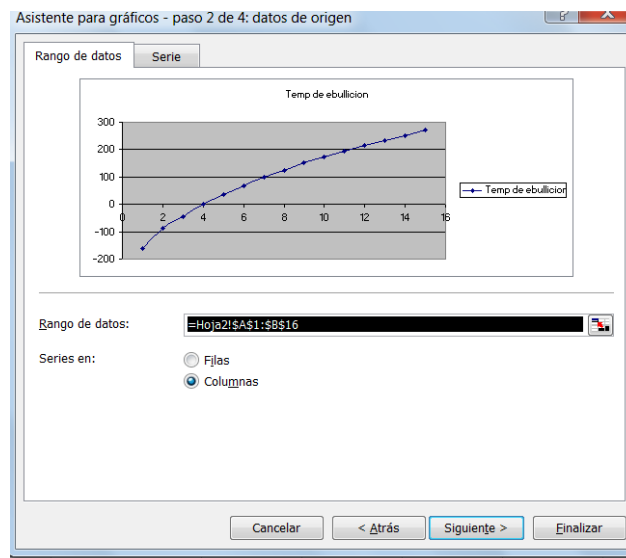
Asistente para gráficos - paso 2 de 4: datos de origen

Rango de datos
Serie

Temp de ebullicion

300
200
100
0
-100
-200
0
2
4
6
8
10
12
14
16

Temp de ebullicion

Rango de datos: =Hoja2!$A$1:$B$16

Series en:
Filas
Columnas

Cancelar
< Atrás
Siguiente >
Finalizar